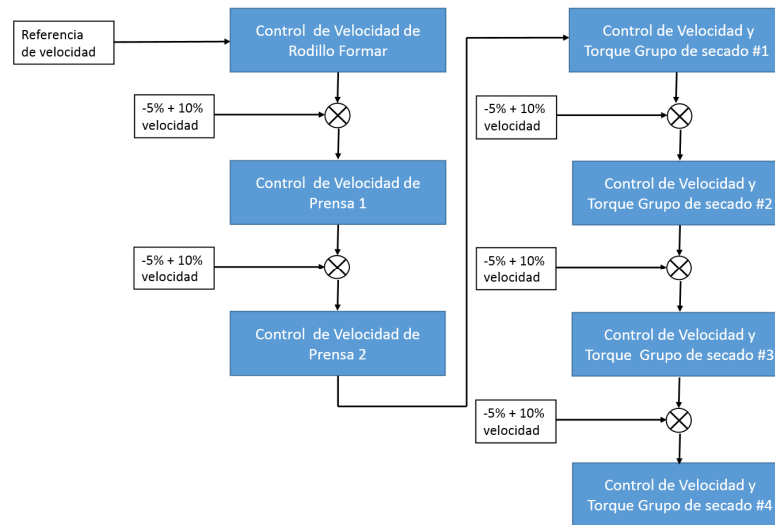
Referencia de velocidad

Control de Velocidad de Rodillo Formar

-5% + 10% velocidad

Control de Velocidad de Prensa 1

-5% + 10% velocidad

Control de Velocidad de Prensa 2

Control de Velocidad y Torque Grupo de secado #1

-5% + 10% velocidad

Control de Velocidad y Torque Grupo de secado #2

-5% + 10% velocidad

Control de Velocidad y Torque Grupo de secado #3

-5% + 10% velocidad

Control de Velocidad y Torque Grupo de secado #4